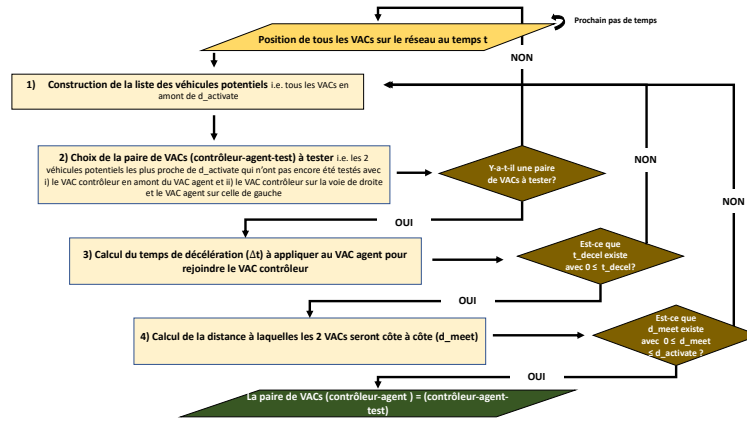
Prochain pas de temps

Position de tous les VACs sur le réseau au temps t

NON

1) Construction de la liste des véhicules potentiels i.e. tous les VACs en amont de d_activate

2) Choix de la paire de VACs (contrôleur-agent-test) à tester i.e. les 2 véhicules potentiels les plus proche de d_activate qui n'ont pas encore été testés avec i) le VAC contrôleur en amont du VAC agent et ii) le VAC contrôleur sur la voie de droite et le VAC agent sur celle de gauche

Y-a-t-il une paire de VACs à tester?

NON

NON

OUI

3) Calcul du temps de décélération (Δt) à appliquer au VAC agent pour rejoindre le VAC contrôleur

Est-ce que t_decel existe avec 0 ≤ t_decel?

OUI

4) Calcul de la distance à laquelles les 2 VACs seront côte à côte (d_meet)

Est-ce que d_meet existe avec 0 ≤ d_meet ≤ d_activate ?

OUI

La paire de VACs (contrôleur-agent ) = (contrôleur-agent-test)